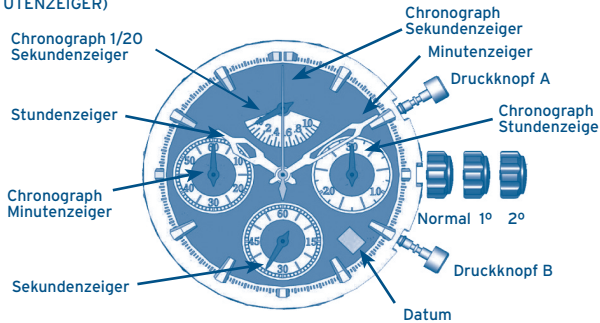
UTENZEIGER)

Chronograph Sekundenzeiger

Chronograph 1/20 Sekundenzeiger

Minutenzeiger

Druckknopf A

Stundenzeiger

Chronograph Stundenzeige

Chronograph Minutenzeiger

Normal 1º 2º

Sekundenzeiger

Druckknopf B

Datum

60
10
20
30
40
50

30
10
20

60
15
30
45

0 2 4 6 8 10